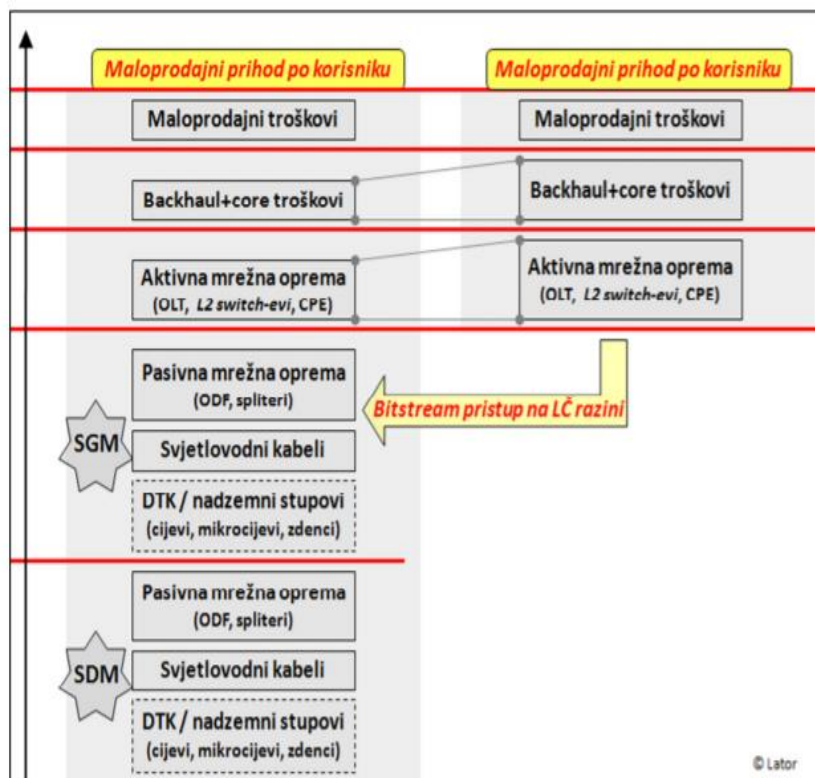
Maloprodajni prihod po korisniku

Maloprodajni prihod po korisniku

Maloprodajni troškovi

Maloprodajni troškovi

Backhaul+core troškovi

Backhaul+core troškovi

Aktivna mrežna oprema (OLT, *L2 switch-evi*, CPE)

Aktivna mrežna oprema (OLT, *L2 switch-evi*, CPE)

Pasivna mrežna oprema (ODF, spliteri)

Bitstream pristup na LČ razini

SGM

Svjetlovodni kabeli

DTK / nadzemni stupovi (cijevi, mikrocijevi, zdenci)

Pasivna mrežna oprema (ODF, spliteri)

SDM

Svjetlovodni kabeli

DTK / nadzemni stupovi (cijevi, mikrocijevi, zdenci)

© Lator